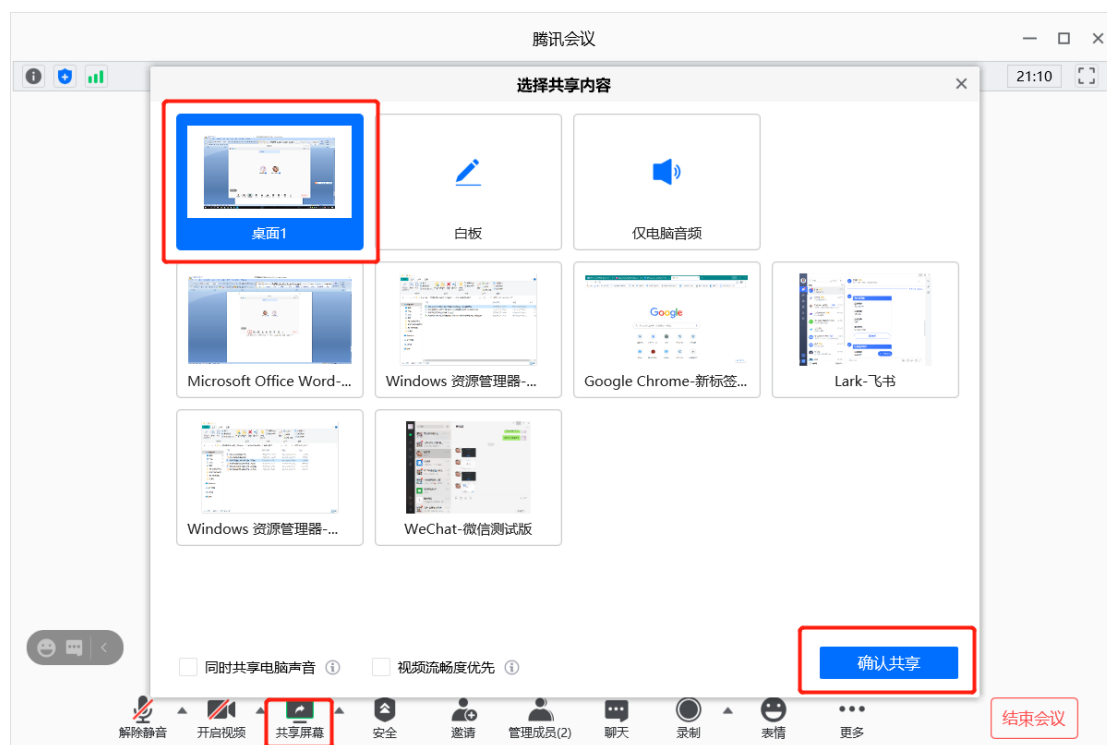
腾讯会议

21:10

选择共享内容

桌面1

白板

仅电脑音频

Microsoft Office Word-...

Windows 资源管理器-...

Google Chrome-新标签...

Lark-飞书

Windows 资源管理器-...

WeChat-微信测试版

同时共享电脑声音

视频流畅度优先

确认共享

解除静音

开启视频

共享屏幕

安全

邀请

管理成员(2)

聊天

录制

表情

更多

结束会议